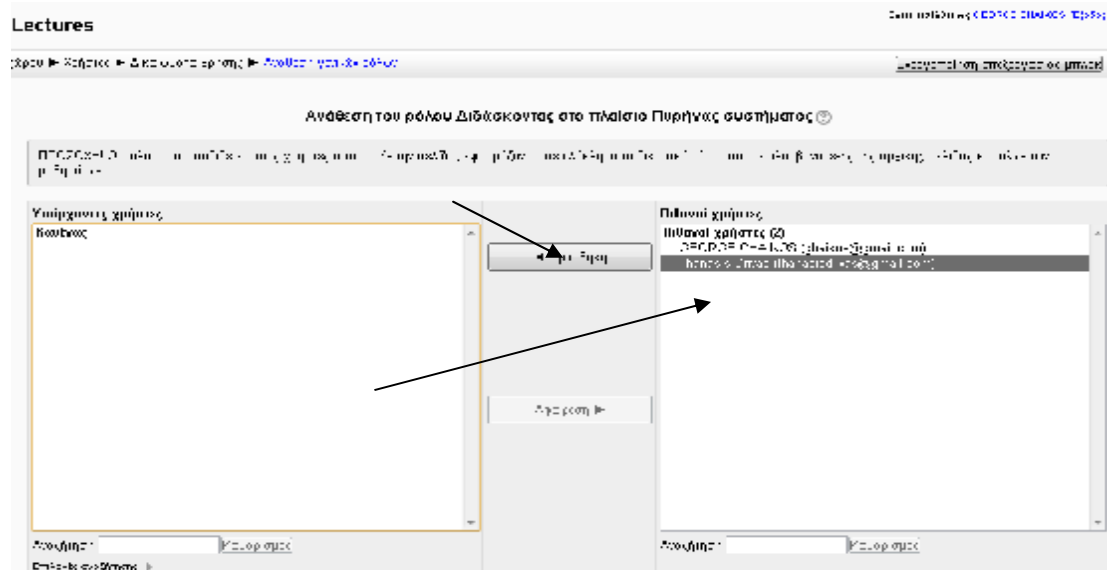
Lectures

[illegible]

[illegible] ► Χρήστες ► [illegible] ► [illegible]

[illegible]

Ανάθεση του ρόλου Διδάσκοντας στο πλαίσιο Πυρήνας συστήματος

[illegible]

Υπάρχοντες χρήστες

Κανένας

◄ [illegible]

Αφαίρεση ►

Πιθανοί χρήστες

Πιθανοί χρήστες (2)

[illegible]

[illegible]

Αναζήτηση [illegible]

Αναζήτηση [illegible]

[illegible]